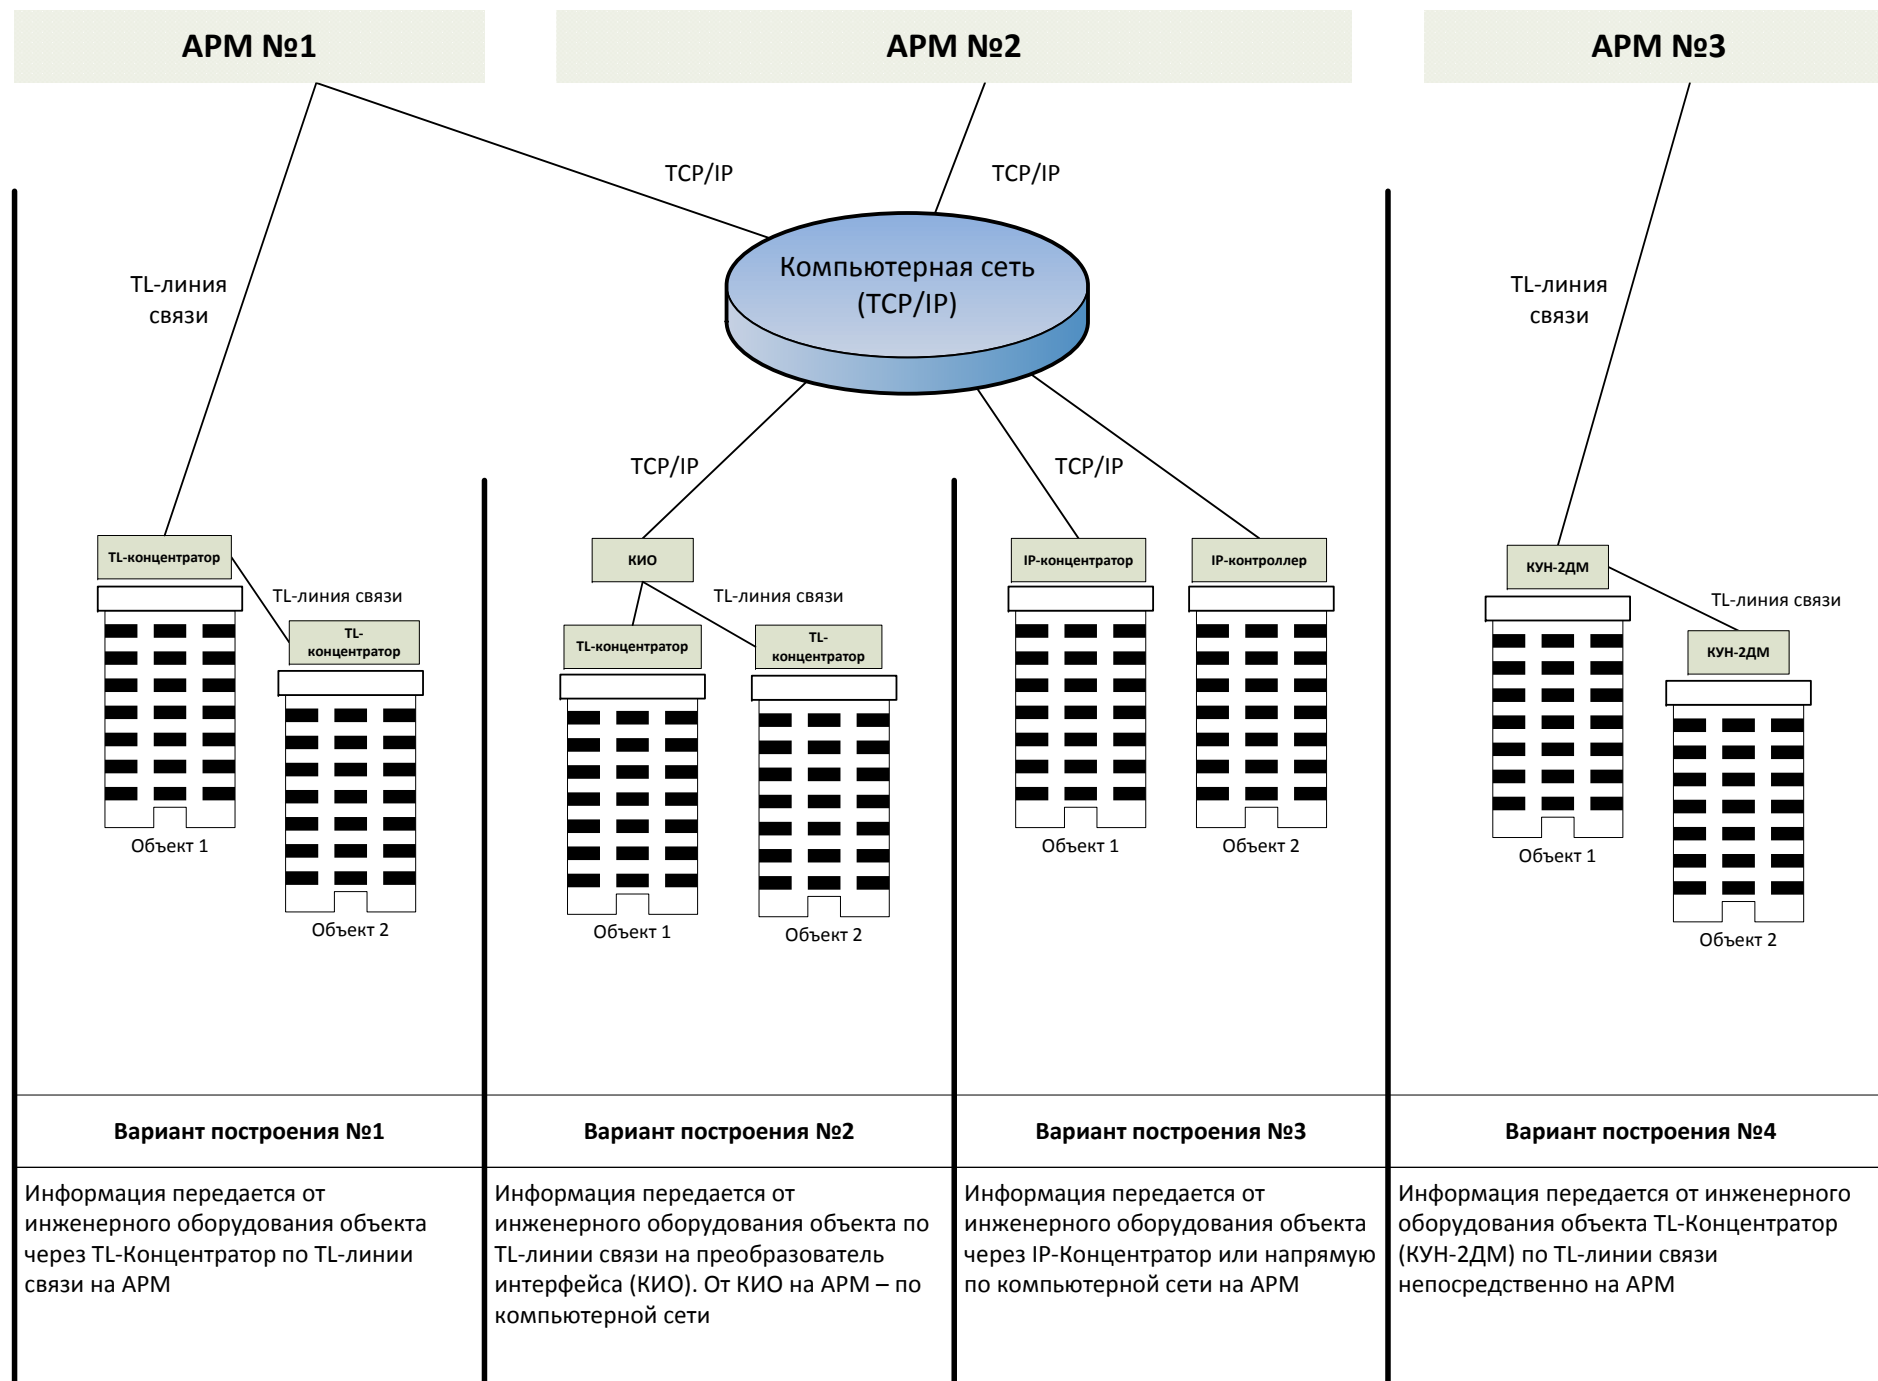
АРМ №1

АРМ №2

АРМ №3

TCP/IP

TCP/IP

Компьютерная сеть (TCP/IP)

TL-линия связи

TL-линия связи

TCP/IP

TCP/IP

TL-концентратор

TL-линия связи

TL-концентратор

Объект 1

Объект 2

КИО

TL-линия связи

TL-концентратор

TL-концентратор

Объект 1

Объект 2

IP-концентратор

IP-контроллер

Объект 1

Объект 2

КУН-2ДМ

TL-линия связи

КУН-2ДМ

Объект 1

Объект 2

Вариант построения №1

Вариант построения №2

Вариант построения №3

Вариант построения №4

Информация передается от инженерного оборудования объекта через TL-Концентратор по TL-линии связи на АРМ

Информация передается от инженерного оборудования объекта по TL-линии связи на преобразователь интерфейса (КИО). От КИО на АРМ – по компьютерной сети

Информация передается от инженерного оборудования объекта через IP-Концентратор или напрямую по компьютерной сети на АРМ

Информация передается от инженерного оборудования объекта TL-Концентратор (КУН-2ДМ) по TL-линии связи непосредственно на АРМ